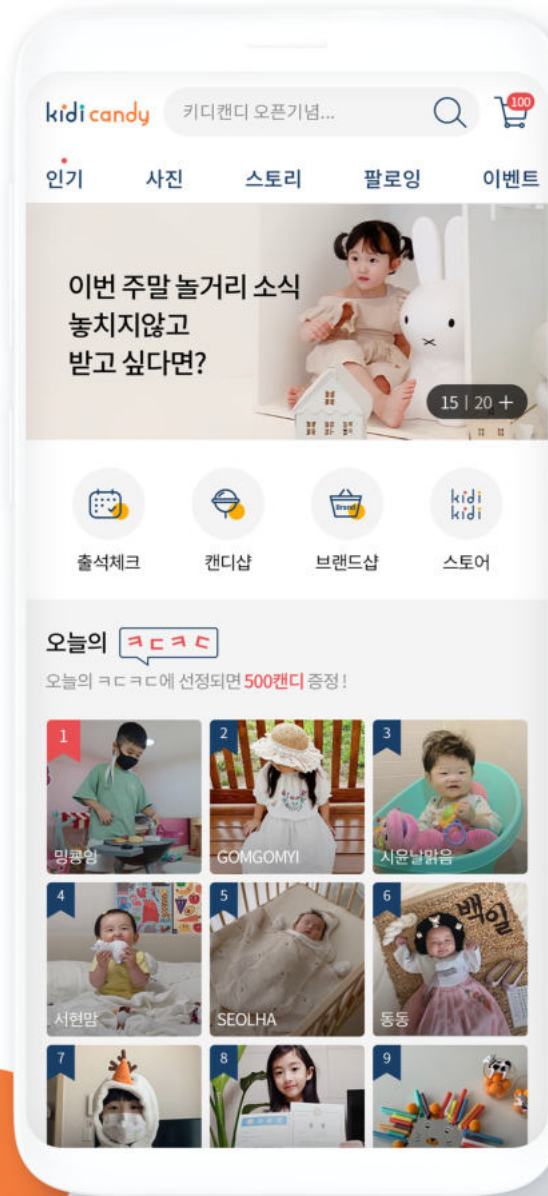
kidi candy 키디캔디 오픈기념...

100

인기 사진 스토리 팔로잉 이벤트

이번 주말 놀거리 소식
놓치지않고
받고 싶다면?

15 | 20 +

출석체크 캔디샵 브랜드샵 스토어

kidi kidi

오늘의 ㅋㄷㅋㄷ

오늘의 ㅋㄷㅋㄷ에 선정되면 500캔디 증정 !

1 밍꽁잉

2 GOMGOMYI

3 시윤날맑음

4 서현맘

5 SEOLHA

6 동동

백일

7

8

9